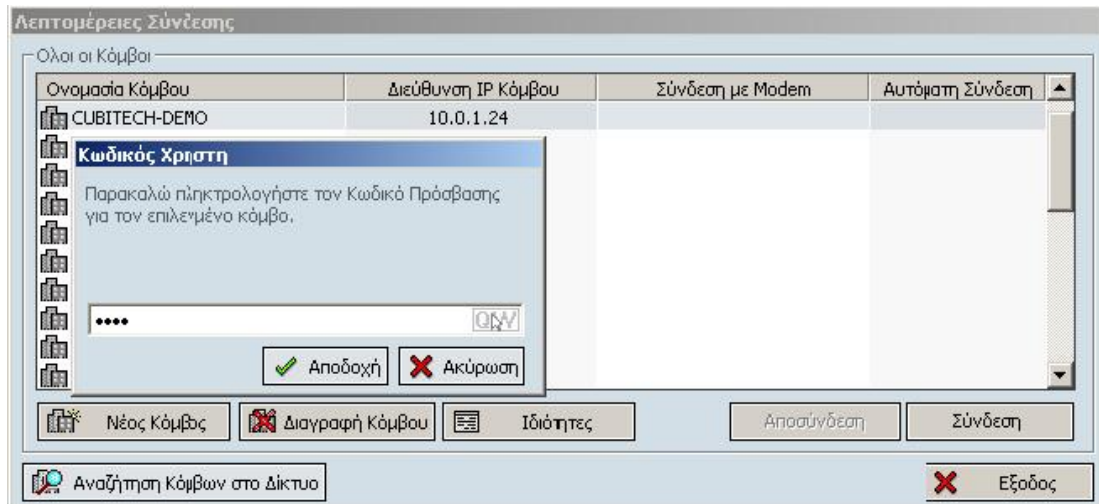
Λεπτομέρειες Σύνδεσης

Ολοι οι Κόμβοι

| Ονομασία Κόμβου | Διεύθυνση IP Κόμβου | Σύνδεση με Modem | Αυτόματη Σύνδεση |
|---|---|---|---|
| CUBITECH-DEMO | 10.0.1.24 | | |

Κωδικός Χρηστη

Παρακαλώ πληκτρολογήστε τον Κωδικό Πρόσβασης για τον επιλεγμένο κόμβο.

••••

QWY

Αποδοχή

Ακύρωση

Νέος Κόμβος

Διαγραφή Κόμβου

Ιδιότητες

Αποσύνδεση

Σύνδεση

Αναζήτηση Κόμβων στο Δίκτυο

Εξοδος